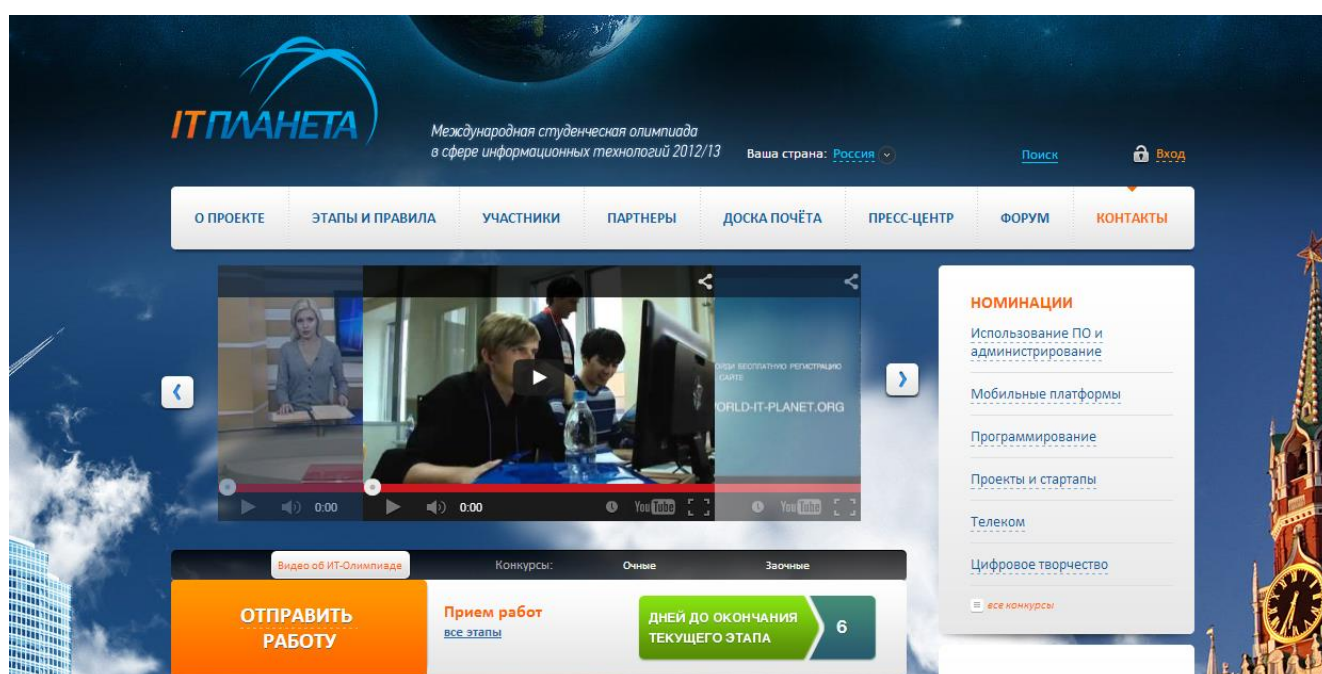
ITПЛАНЕТА

Международная студенческая олимпиада в сфере информационных технологий 2012/13

Ваша страна: Россия

Поиск

Вход

О ПРОЕКТЕ | ЭТАПЫ И ПРАВИЛА | УЧАСТНИКИ | ПАРТНЕРЫ | ДОСКА ПОЧЁТА | ПРЕСС-ЦЕНТР | ФОРУМ | КОНТАКТЫ

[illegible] БЕСПЛАТНУЮ РЕГИСТРАЦИЮ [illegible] САЙТЕ
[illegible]ORLD-IT-PLANET.ORG

0:00
0:00
YouTube
YouTube

НОМИНАЦИИ
Использование ПО и администрирование
Мобильные платформы
Программирование
Проекты и стартапы
Телеком
Цифровое творчество
все конкурсы

Видео об ИТ-Олимпиаде
Конкурсы:
Очные
Заочные

ОТПРАВИТЬ РАБОТУ

Прием работ
все этапы

ДНЕЙ ДО ОКОНЧАНИЯ ТЕКУЩЕГО ЭТАПА
6